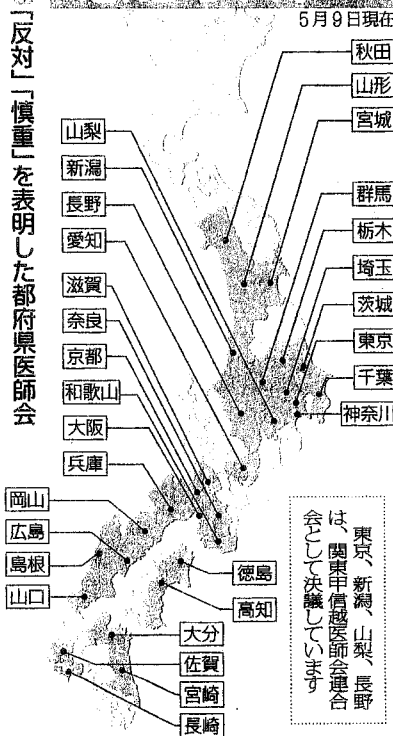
「反対」「慎重」を表明した都府県医師会

5月9日現在

秋田
山形
宮城
群馬
栃木
埼玉
茨城
東京
千葉
神奈川

山梨
新潟
長野
愛知
滋賀
奈良
京都
和歌山
大阪
兵庫

岡山
広島
島根
山口

徳島
高知

大分
佐賀
宮崎
長崎

東京、新潟、山梨、長野は、関東甲信越医師会連合会として決議しています